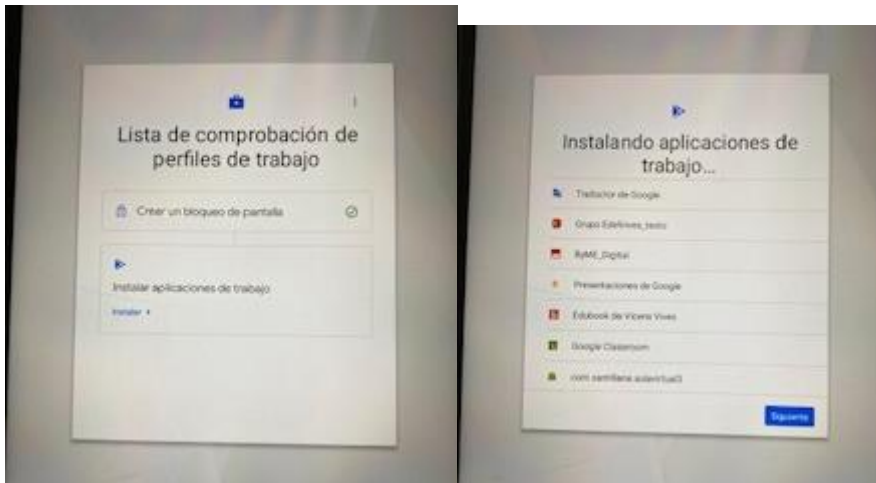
Lista de comprobación de perfiles de trabajo

Crear un bloqueo de pantalla

Instalar aplicaciones de trabajo

Instalar

Instalando aplicaciones de trabajo...

Traductor de Google

Grupo Edelvives_testo

ByME_Digital

Presentaciones de Google

Edubook de Vicens Vives

Google Classroom

com.santillana.aulavirtual3

Siguiente